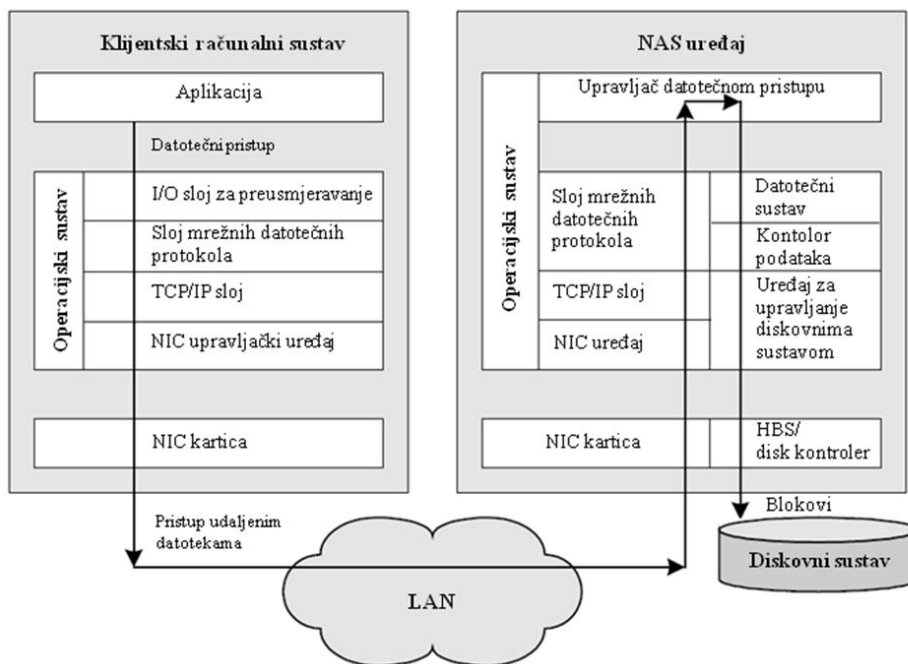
Klijentski računalni sustav

Aplikacija

Datotečni pristup

Operacijski sustav

I/O sloj za preusmjeravanje

Sloj mrežnih datotečnih protokola

TCP/IP sloj

NIC upravljački uređaj

NIC kartica

Pristup udaljenim datotekama

NAS uređaj

Upravljač datotečnom pristupu

Operacijski sustav

Sloj mrežnih datotečnih protokola

TCP/IP sloj

NIC uređaj

Datotečni sustav

Kontolor podataka

Uređaj za upravljanje diskovnima sustavom

NIC kartica

HBS/ disk kontroler

Blokovi

Diskovni sustav

LAN